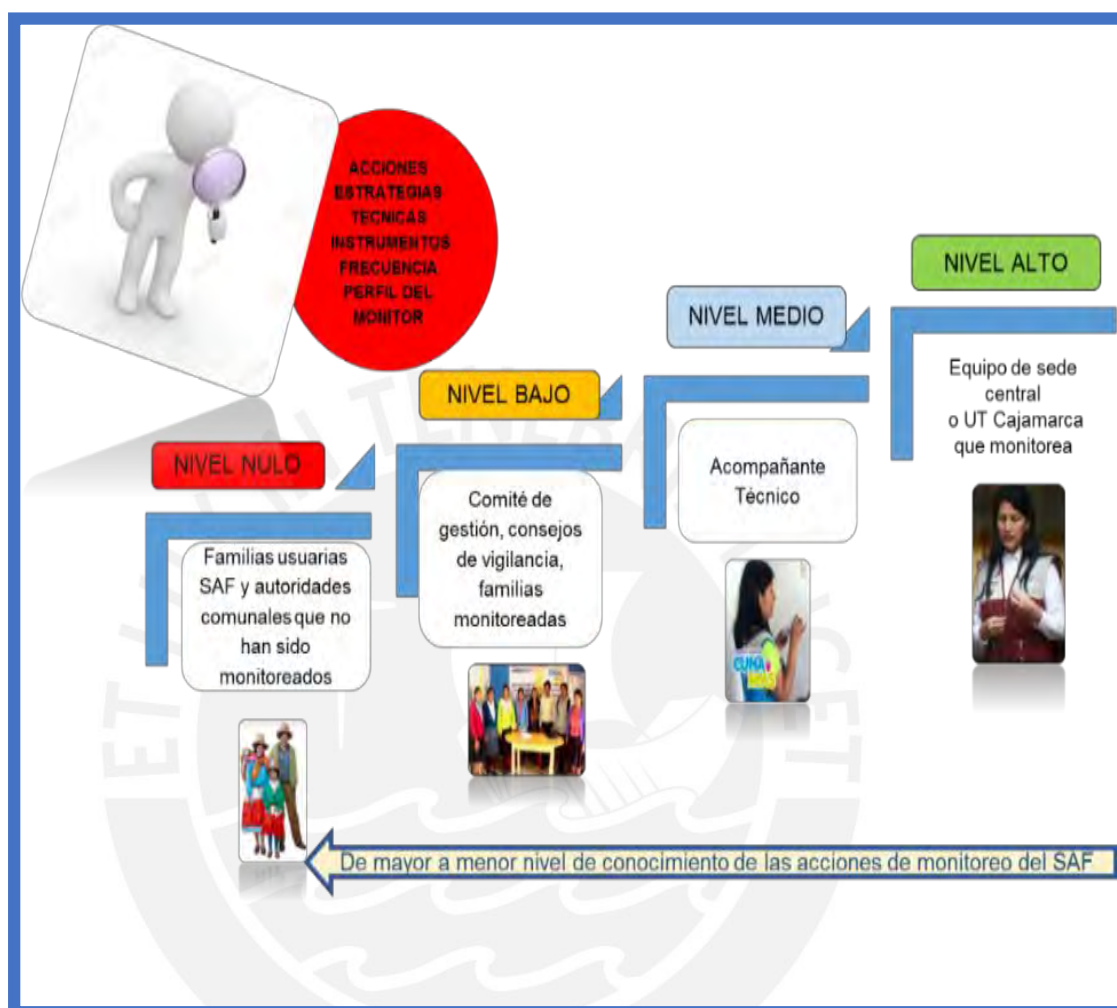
ACCIONES
ESTRATEGIAS
TECNICAS
INSTRUMENTOS
FRECUENCIA
PERFIL DEL
MONITOR

NIVEL ALTO

Equipo de sede central o UT Cajamarca que monitorea

NIVEL MEDIO

Acompañante Técnico

NIVEL BAJO

Comité de gestión, consejos de vigilancia, familias monitoreadas

NIVEL NULO

Familias usuarias SAF y autoridades comunales que no han sido monitoreados

De mayor a menor nivel de conocimiento de las acciones de monitoreo del SAF